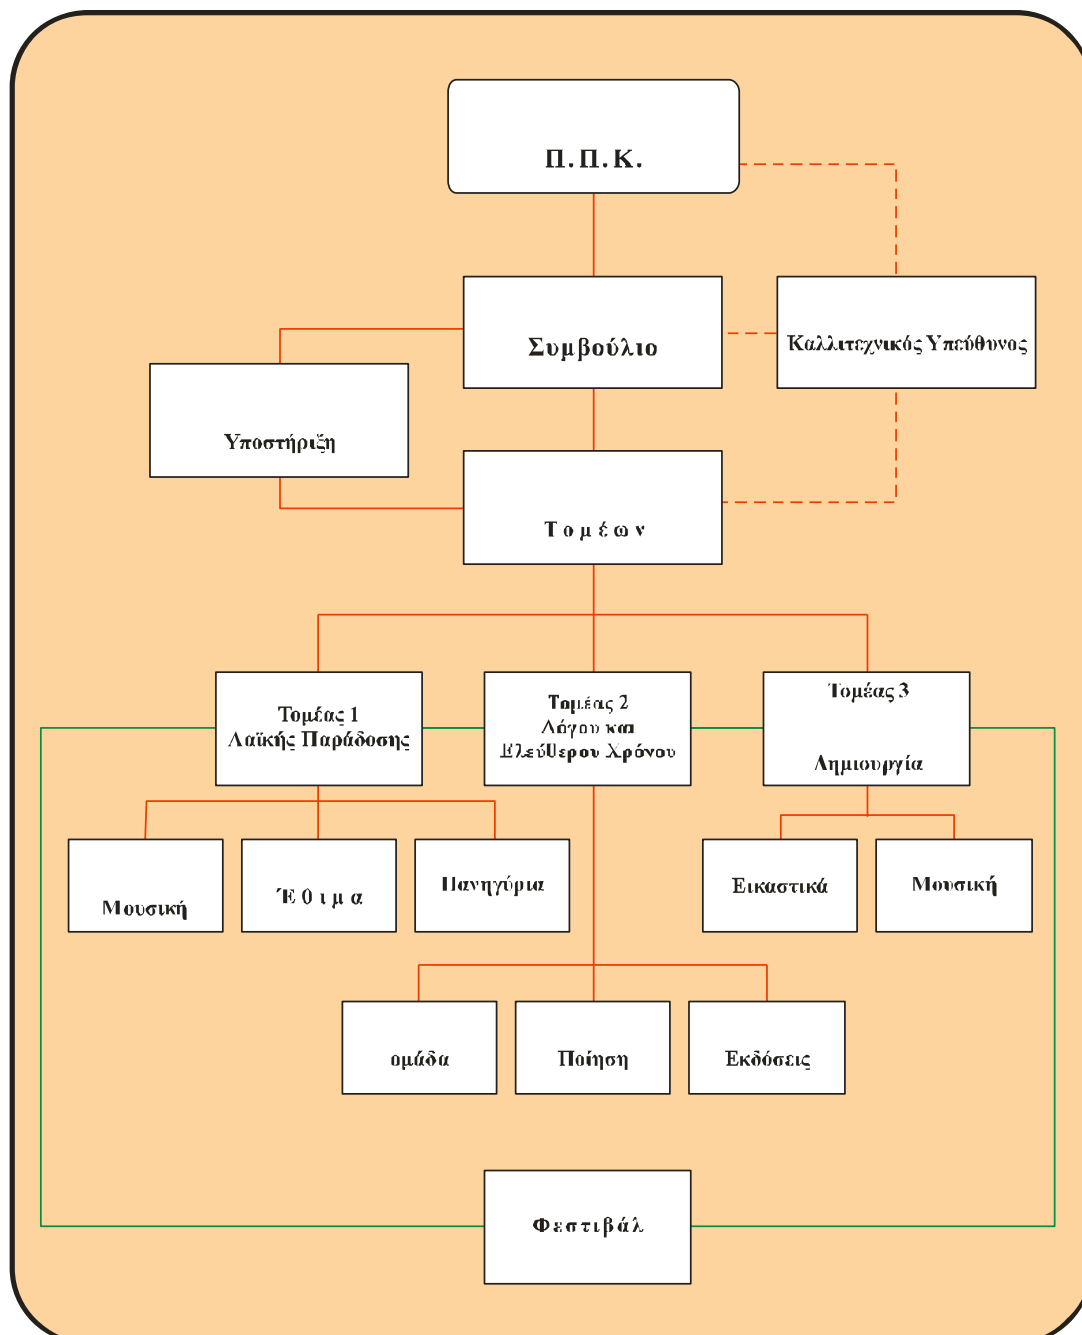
Π.Π.Κ.

Συμβούλιο

Καλλιτεχνικός Υπεύθυνος

Υποστήριξη

Τομέων

Τομέας 1
Λαϊκής Παράδοσης

Τομέας 2
Λόγου και
Ελεύθερου Χρόνου

Τομέας 3

Δημιουργία

Μουσική

Έθιμα

Πανηγύρια

Εικαστικά

Μουσική

ομάδα

Ποίηση

Εκδόσεις

Φεστιβάλ